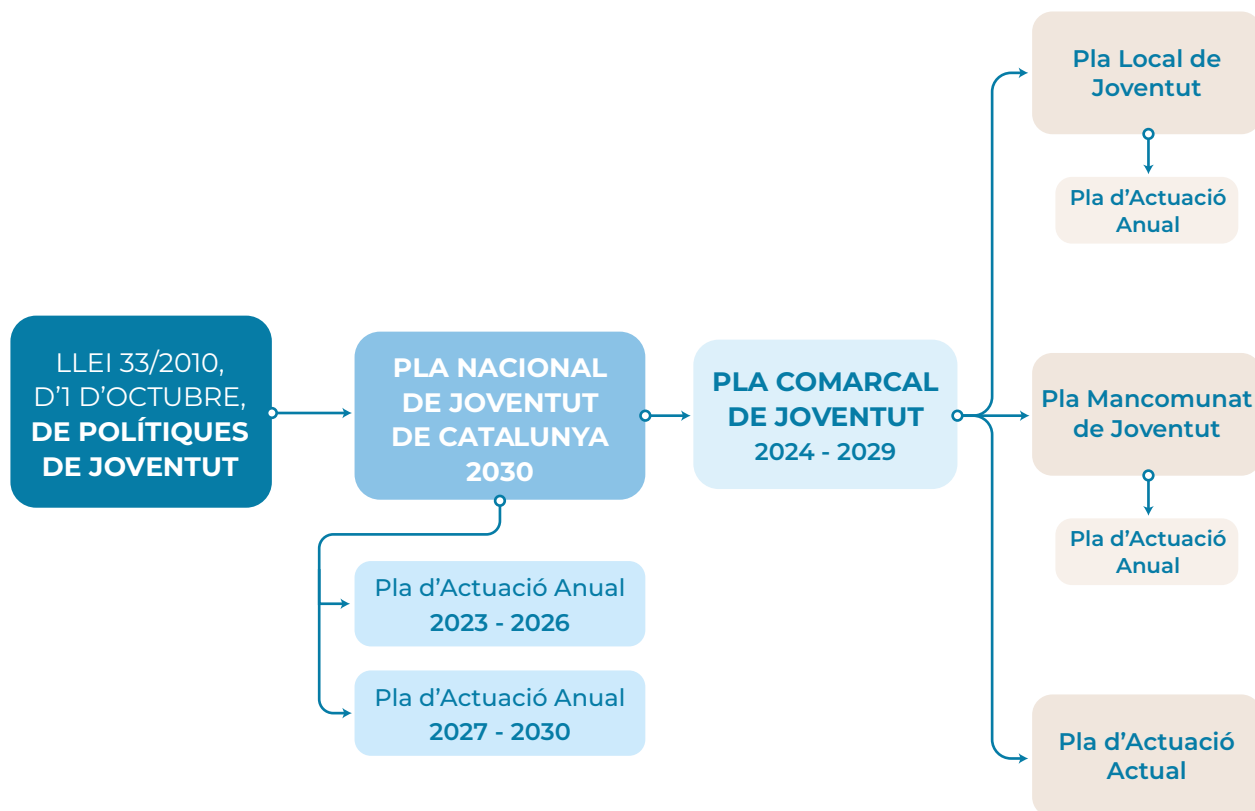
LLEI 33/2010, D'1 D'OCTUBRE, **DE POLÍTIQUES DE JOVENTUT**

PLA NACIONAL DE JOVENTUT DE CATALUNYA 2030

Pla d'Actuació Anual
2023 - 2026

Pla d'Actuació Anual
2027 - 2030

PLA COMARCAL DE JOVENTUT
2024 - 2029

Pla Local de Joventut

Pla d'Actuació Anual

Pla Mancomunat de Joventut

Pla d'Actuació Anual

Pla d'Actuació Actual